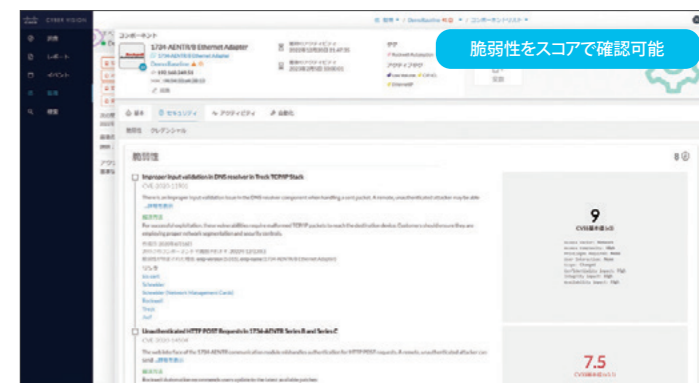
CYBER VISION

コンポーネント

1734-AENTR/B Ethernet Adapter

脆弱性をスコアで確認可能

基本　セキュリティ　アクティビティ　自動化

脆弱性

Improper Input validation in DNS resolver in Treck TCP/IP Stack

CVE-2020-11901

Unauthenticated HTTP POST Requests in 1734-AENTR Series B and Series C

9

CVSS基本値 (v3)

7.5